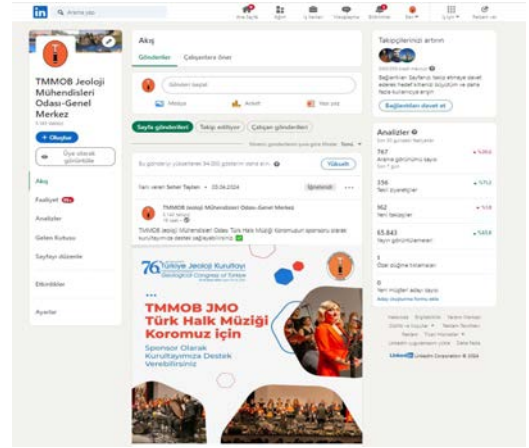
in Arama yap

Ana Sayfa Ağım İş İlanları Mesajlaşma Bildirimler Ben İş için Reklam ver

TMMOB Jeoloji Mühendisleri Odası-Genel Merkez

+ Oluştur

Üye olarak görüntüle

Akış
Faaliyet
Analizler
Gelen Kutusu
Sayfayı düzenle
Etkinlikler
Ayarlar

Akış

Gönderiler Çalışanlara Öner

Gönderi başlat

Medya Anket Yazı yaz

Sayfa gönderileri Takip ediliyor Çalışan gönderileri

Bu gönderiyi yükselterek 34.000 gösterim elde edin. Yükselt

TMMOB Jeoloji Mühendisleri Odası-Genel Merkez

TMMOB Jeoloji Mühendisleri Odası Türk Halk Müziği Koromuzun sponsoru olarak kurultayımıza destek sağlayabilirsiniz

76. Türkiye Jeoloji Kurultayı
Geological Congress of Türkiye

TMMOB JMO Türk Halk Müziği Koromuz için

Sponsor Olarak Kurultayımıza Destek Verebilirsiniz

Takipçilerinizi artırın

Bağlantıları davet et

Analizler

767
Arama görünümü sayısı
+%86.4

356
Yeni takipçiler
+%72.2

962
Yeni takipçiler
+%18

65.843
Yayın görüntülenmesi
+%45.8

1
Özel düğme tıklamaları

0
Yeni müşteri adayı sayısı

Hakkında Erişilebilirlik Yardım Merkezi
Gizlilik ve Koşullar Reklam Tercihleri
Reklam İş Hizmetleri
LinkedIn uygulamasını indirin Daha fazla
LinkedIn Corporation © 2024